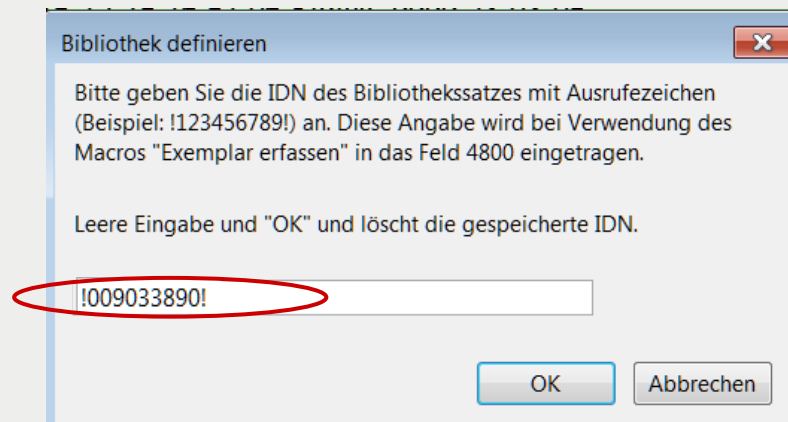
Bibliothek definieren

Bitte geben Sie die IDN des Bibliothekssatzes mit Ausrufezeichen (Beispiel: !123456789!) an. Diese Angabe wird bei Verwendung des Macros "Exemplar erfassen" in das Feld 4800 eingetragen.

Leere Eingabe und "OK" und löscht die gespeicherte IDN.

!009033890!

OK

Abbrechen